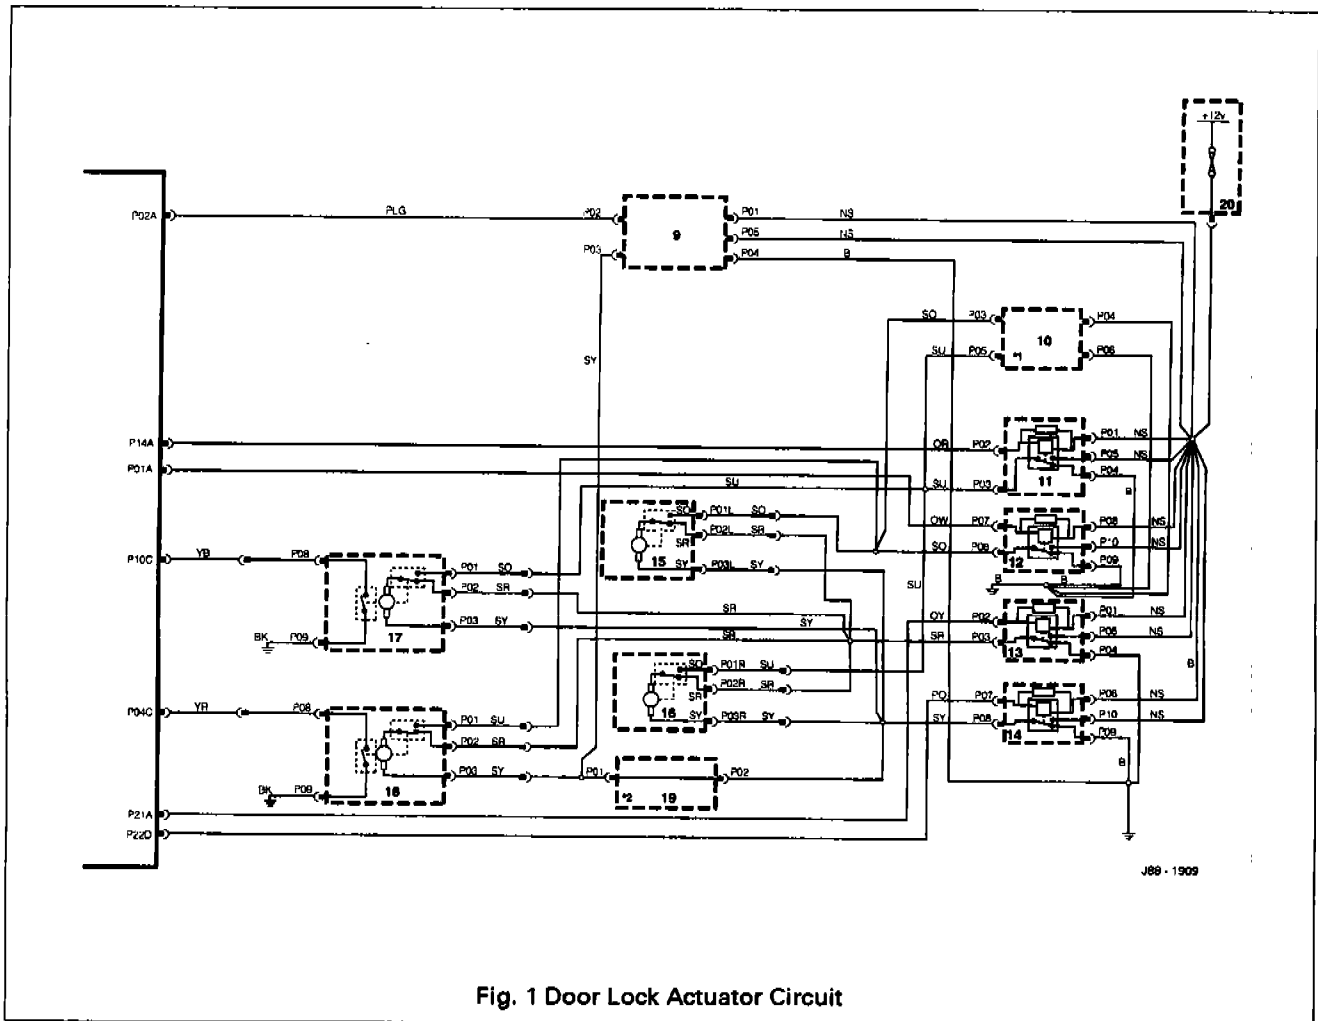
+12v
20
P02A
PLG
P02
9
P01
NS
P05
NS
P03
P04
B
SY
SO
P03
10
P04
SU
P05
*1
P06
P14A
OR
P02
P01
NS
P01A
P05
NS
P04
SU
SU
P03
11
B
SO
P01L
SO
OW
P07
P08
NS
SR
P02L
SR
SO
P06
P10
NS
P10C
YB
P08
P01
SO
15
SY
P03L
SY
12
P09
SR
P02
SR
SU
B
B
SR
SY
OY
P02
P01
NS
17
P03
SY
SR
P03
P05
NS
BK
P09
SR
13
P04
B
SO
P01R
SU
SR
P02R
SR
PO
P07
P06
NS
P04C
YR
P08
P01
SU
16
SY
P03R
SY
SY
P08
P10
NS
14
P09
P02
SR
B
P03
SY
P01
P02
BK
P09
18
*2
19
P21A
P22D
J89 - 1909
Fig. 1 Door Lock Actuator Circuit